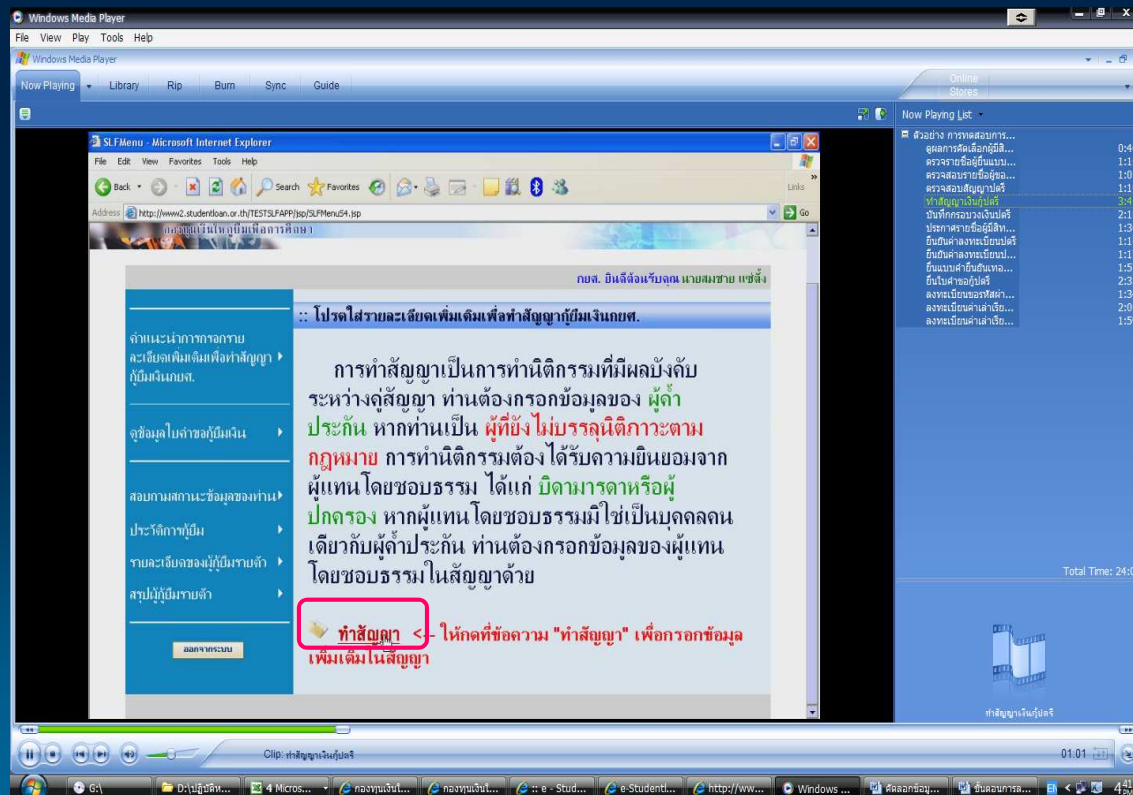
Windows Media Player
File View Play Tools Help
Windows Media Player
Now Playing Library Rip Burn Sync Guide
Online Stores
Now Playing List

SLFMenu - Microsoft Internet Explorer
File Edit View Favorites Tools Help
Back Search Favorites Links
Address http://www2.studentloan.or.th/TESTSLFAPP/jsp/SLFMenu54.jsp Go
กองทุนเงินให้กู้ยืมเพื่อการศึกษา
กยศ. ยินดีต้อนรับคุณ นายสมชาย แซ่ลิ้ม

คำแนะนำการกรอกรายละเอียดเพิ่มเติมเพื่อทำสัญญากู้ยืมเงินกยศ.
ดูข้อมูลใบคำขอกู้ยืมเงิน
สอบถามสถานะข้อมูลของท่าน
ประวัติการกู้ยืม
รายละเอียดของผู้กู้ยืมรายตัว
สรุปผู้กู้ยืมรายตัว
ออกจากระบบ

:: โปรดใส่รายละเอียดเพิ่มเติมเพื่อทำสัญญากู้ยืมเงินกยศ.

การทำสัญญาเป็นการทำนิติกรรมที่มีผลบังคับระหว่างคู่สัญญา ท่านต้องกรอกข้อมูลของ ผู้ค้ำประกัน หากท่านเป็น ผู้ที่ยังไม่บรรลุนิติภาวะตามกฎหมาย การทำนิติกรรมต้องได้รับความยินยอมจากผู้แทนโดยชอบธรรม ได้แก่ บิดามารดาหรือผู้ปกครอง หากผู้แทนโดยชอบธรรมมิใช่เป็นบุคคลคนเดียวกับผู้ค้ำประกัน ท่านต้องกรอกข้อมูลของผู้แทนโดยชอบธรรมในสัญญาด้วย

ทำสัญญา <-- ให้กดที่ข้อความ "ทำสัญญา" เพื่อกรอกข้อมูลเพิ่มเติมในสัญญา

ตัวอย่าง การทดสอบการ...
ดูผลการคัดเลือกผู้มีสิ... 0:4
ตรวจรายชื่อผู้ยื่นแบบ... 1:1
ตรวจสอบรายชื่อผู้ขอ... 1:0
ตรวจสอบสัญญาปตรี 1:1
ทำสัญญาเงินกู้ปตรี 3:4
บันทึกกรอบวงเงินปตรี 2:1
ประกาศรายชื่อผู้มีสิท... 1:3
ยืนยันค่าลงทะเบียนปตรี 1:1
ยืนยันค่าลงทะเบียนป... 1:1
ยื่นแบบคำยืนยันเทอ... 1:5
ยื่นใบคำขอกู้ปตรี 2:3
ลงทะเบียนขอรหัสผ่... 1:3
ลงทะเบียนค่าเล่าเรีย... 2:0
ลงทะเบียนค่าเล่าเรีย... 1:5
Total Time: 24:0
ทำสัญญาเงินกู้ปตรี
Clip: ทำสัญญาเงินกู้ปตรี
01:01
G:\ D:\ปฏิบัติห... 4 Micros... กองทุนเงินใ... กองทุนเงินใ... :: e - Stud... e-Studentl... http://ww... Windows ... คัดลอกข้อมู... ขั้นตอนการล... EN 4